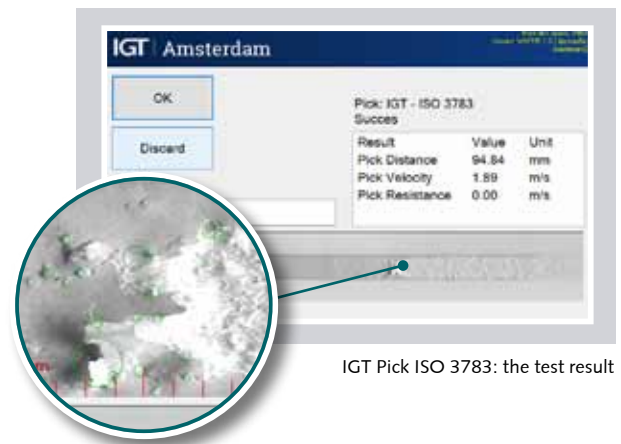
IGT | Amsterdam

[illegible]

OK

Discard

Pick: IGT - ISO 3783
Succes

| Result | Value | Unit |
|---|---|---|
| Pick Distance | 94.84 | mm |
| Pick Velocity | 1.89 | m/s |
| Pick Resistance | 0.00 | m/s |

IGT Pick ISO 3783: the test result